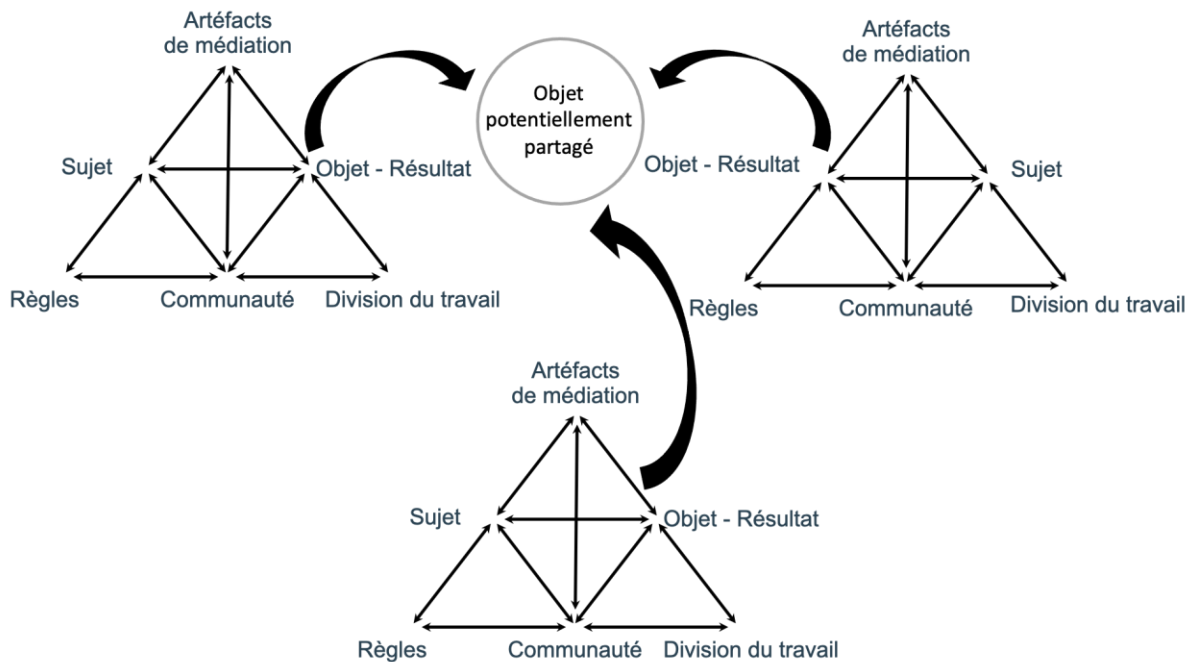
Artéfacts de médiation

Objet potentiellement partagé

Artéfacts de médiation

Sujet

Objet - Résultat

Objet - Résultat

Sujet

Règles

Communauté

Division du travail

Règles

Communauté

Division du travail

Artéfacts de médiation

Sujet

Objet - Résultat

Règles

Communauté

Division du travail